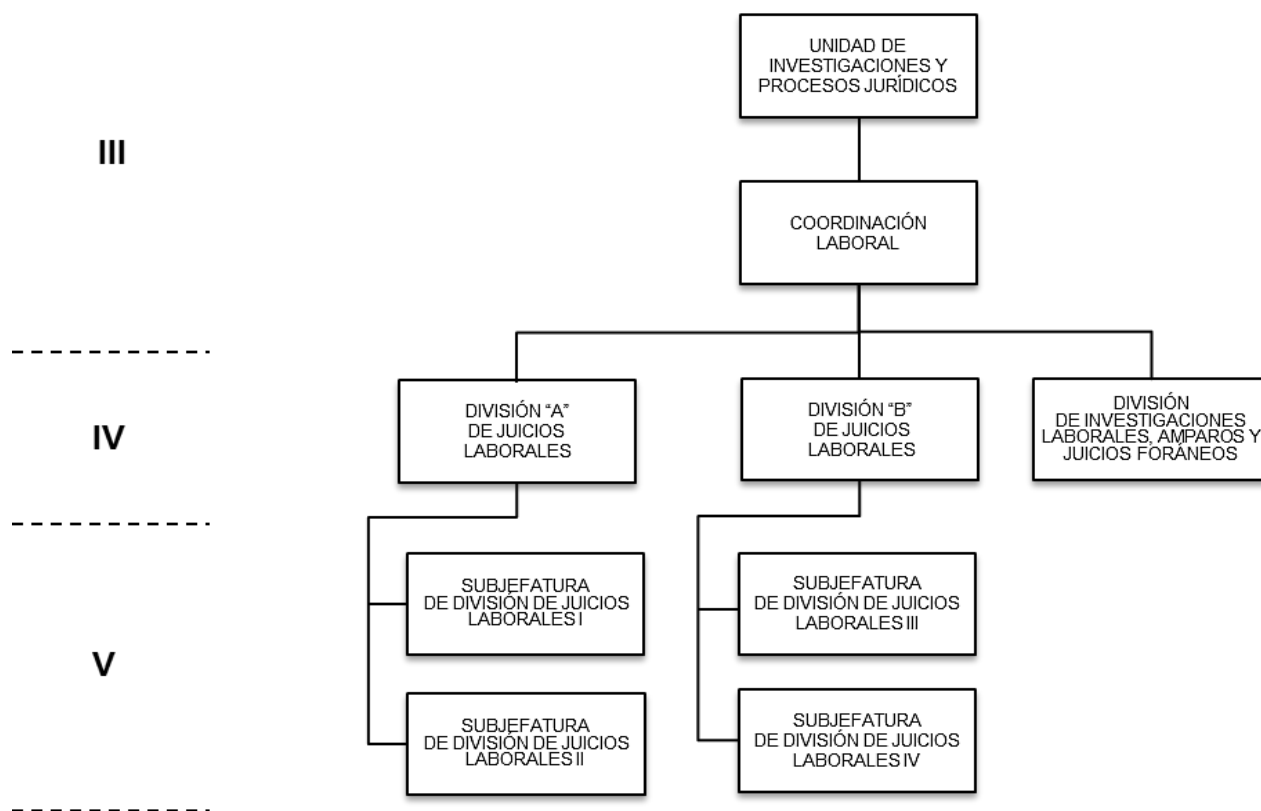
UNIDAD DE INVESTIGACIONES Y PROCESOS JURÍDICOS

III

COORDINACIÓN LABORAL

IV

DIVISIÓN "A" DE JUICIOS LABORALES

DIVISIÓN "B" DE JUICIOS LABORALES

DIVISIÓN DE INVESTIGACIONES LABORALES, AMPAROS Y JUICIOS FORÁNEOS

V

SUBJEFATURA DE DIVISIÓN DE JUICIOS LABORALES I

SUBJEFATURA DE DIVISIÓN DE JUICIOS LABORALES II

SUBJEFATURA DE DIVISIÓN DE JUICIOS LABORALES III

SUBJEFATURA DE DIVISIÓN DE JUICIOS LABORALES IV